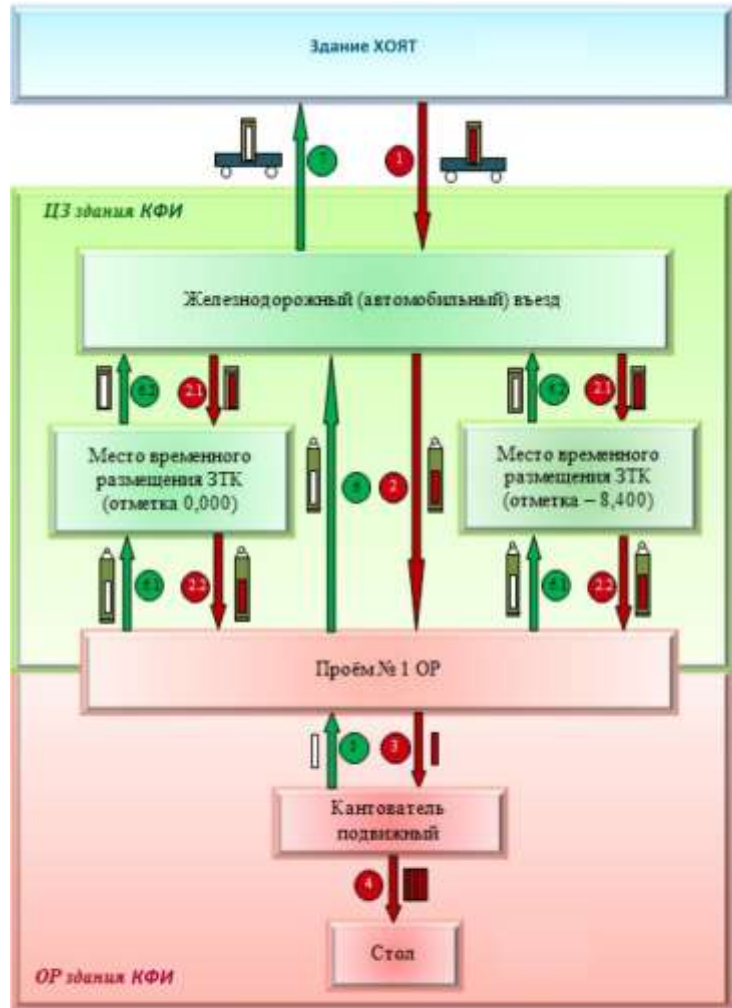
Здание ХОЯТ

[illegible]

1

ЦЗ здания КФИ

Железнодорожный (автомобильный) въезд

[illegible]

2.1

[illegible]

2.1

Место временного размещения ЗТК (отметка 0,000)

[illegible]

2

Место временного размещения ЗТК (отметка – 8,400)

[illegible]

2.2

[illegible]

2.2

Проём № 1 ОР

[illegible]

3

Кантователь подвижный

4

Стол

ОР здания КФИ